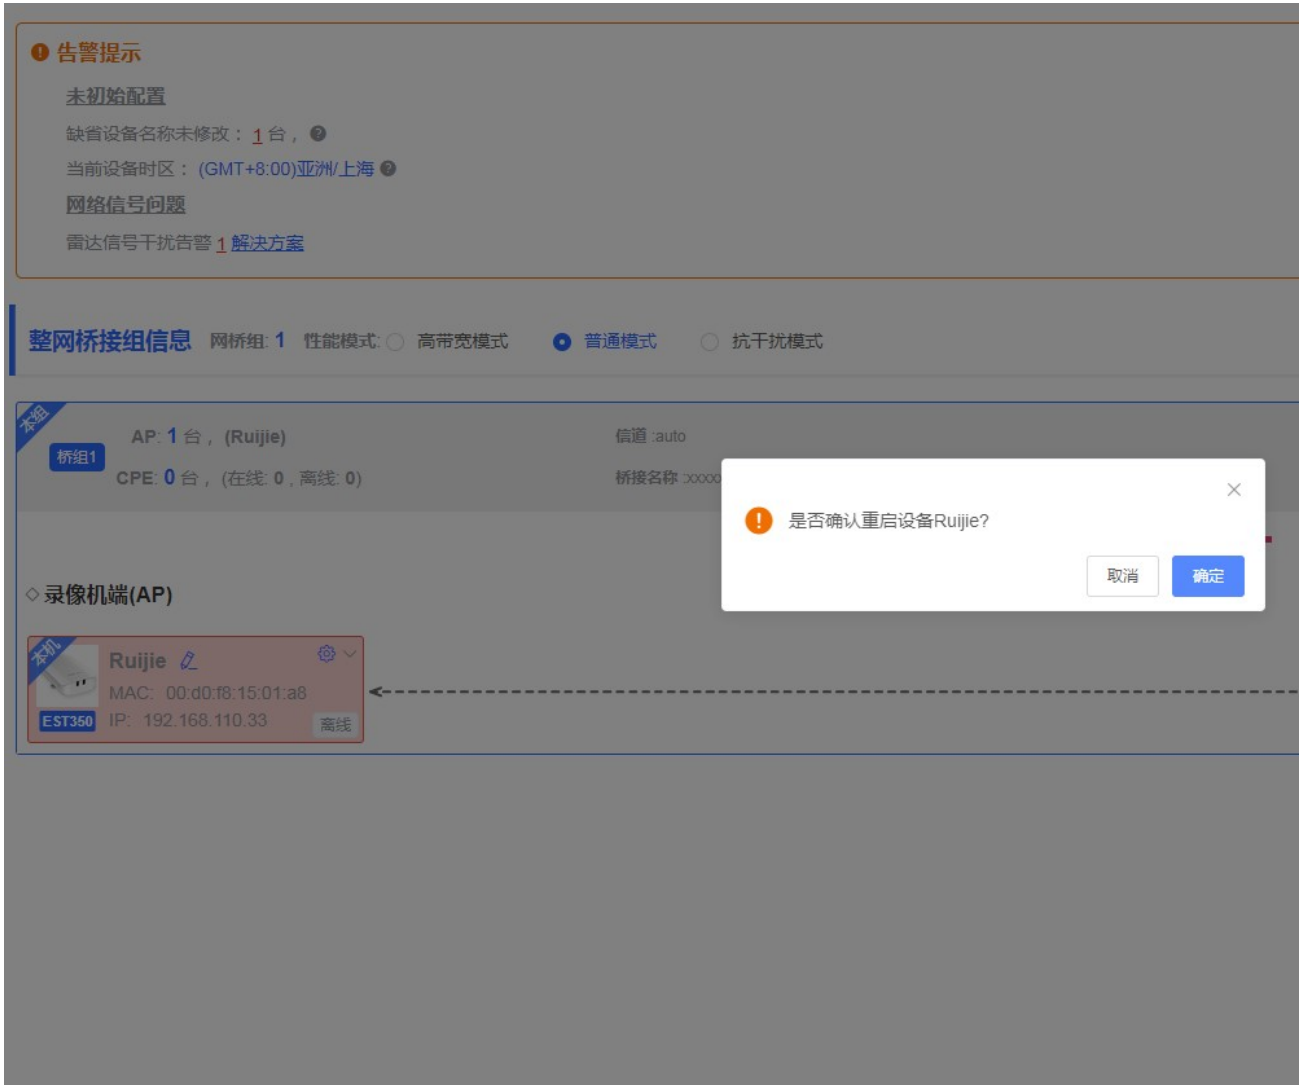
告警提示

未初始配置

缺省设备名称未修改：1 台，

当前设备时区：(GMT+8:00)亚洲/上海

网络信号问题

雷达信号干扰告警 1 解决方案

整网桥接组信息 网桥组: 1 性能模式: 高带宽模式 普通模式 抗干扰模式

本组

桥组1

AP: 1 台，(Ruijie)

CPE: 0 台，(在线: 0，离线: 0)

信道 :auto

桥接名称 :xxxx

是否确认重启设备Ruijie?

取消

确定

◇录像机端(AP)

本机

Ruijie

MAC: 00:d0:f8:15:01:a8

EST350

IP: 192.168.110.33

离线